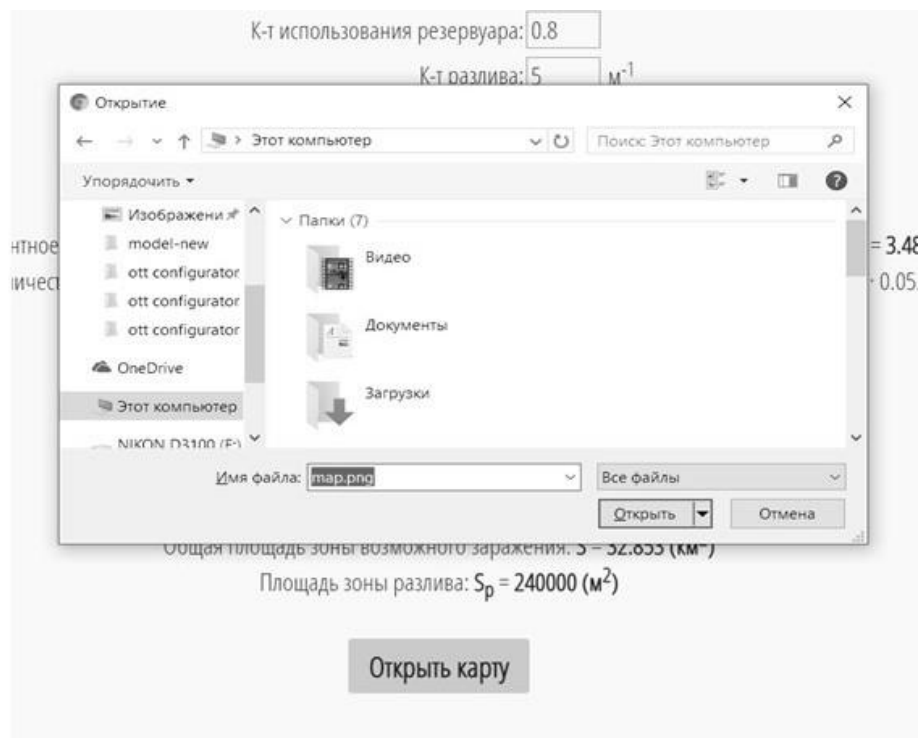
К-т использования резервуара: 0.8

К-т разлива: 5 $м^{-1}$

Открытие

← → ˅ ↑ > Этот компьютер ˅ ↻ Поиск: Этот компьютер

Упорядочить ▾

Изображени
model-new
ott configurator
ott configurator
ott configurator
OneDrive
Этот компьютер
NIKON D3100 (F:)

˅ Папки (7)

Видео

Документы

Загрузки

нтное = 3.48

ичест 0.05

Имя файла: map.png

Все файлы

Открыть

Отмена

Общая площадь зоны возможного заражения: S = 32.853 ($км^2$)

Площадь зоны разлива: $S_p$ = 240000 ($м^2$)

Открыть карту